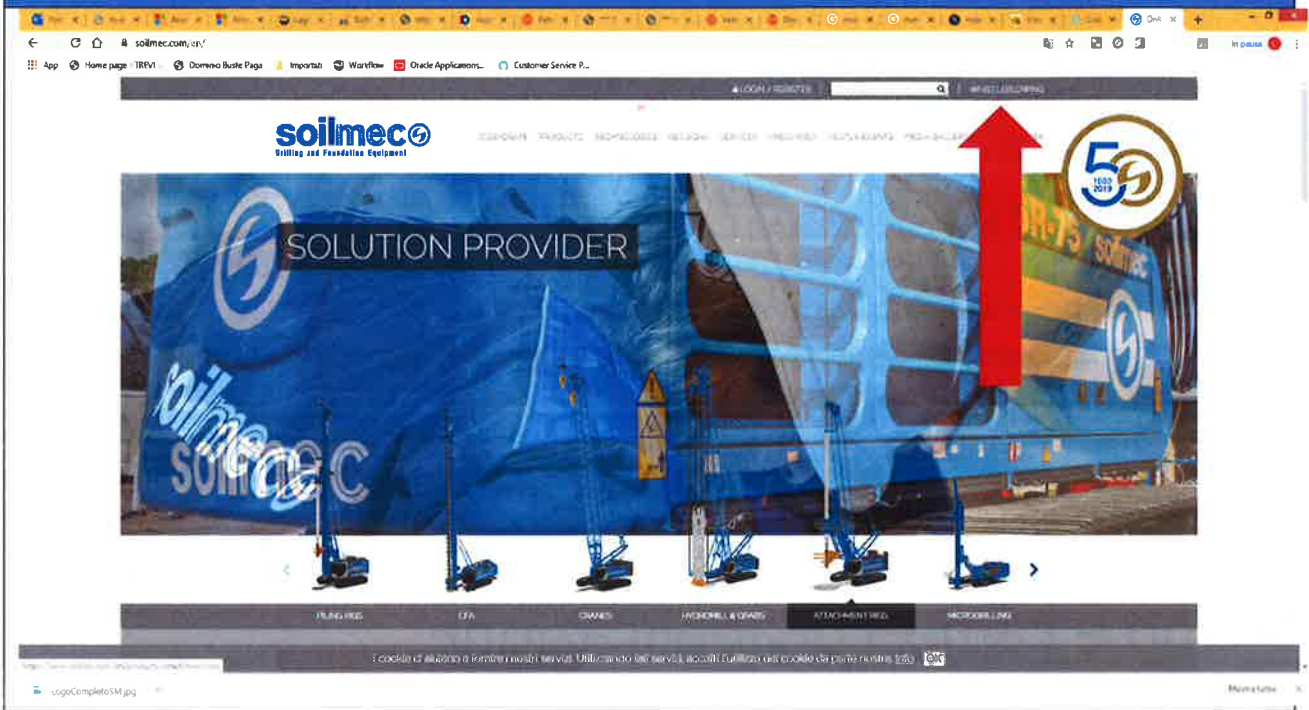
soilmec.com/en/

App Home page - TREVI Dominio Buste Paga Importati Workflow Oracle Applications... Customer Service P...

In pausa

LOGIN / REGISTER WHISTLEBLOWING

soilmec
Drilling and Foundation Equipment

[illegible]

1969 2019

SOLUTION PROVIDER

soilmec

SR-75 soilmec

PILING RIGS CFA CRANES HYDROMILL & GRABS ATTACHMENT RIGS MICRODRILLING

I cookie ci aiutano a fornire i nostri servizi. Utilizzando tali servizi, accetti l'utilizzo dei cookie da parte nostra. Info OK

LogoCompletoSM.jpg

Mostra tutto